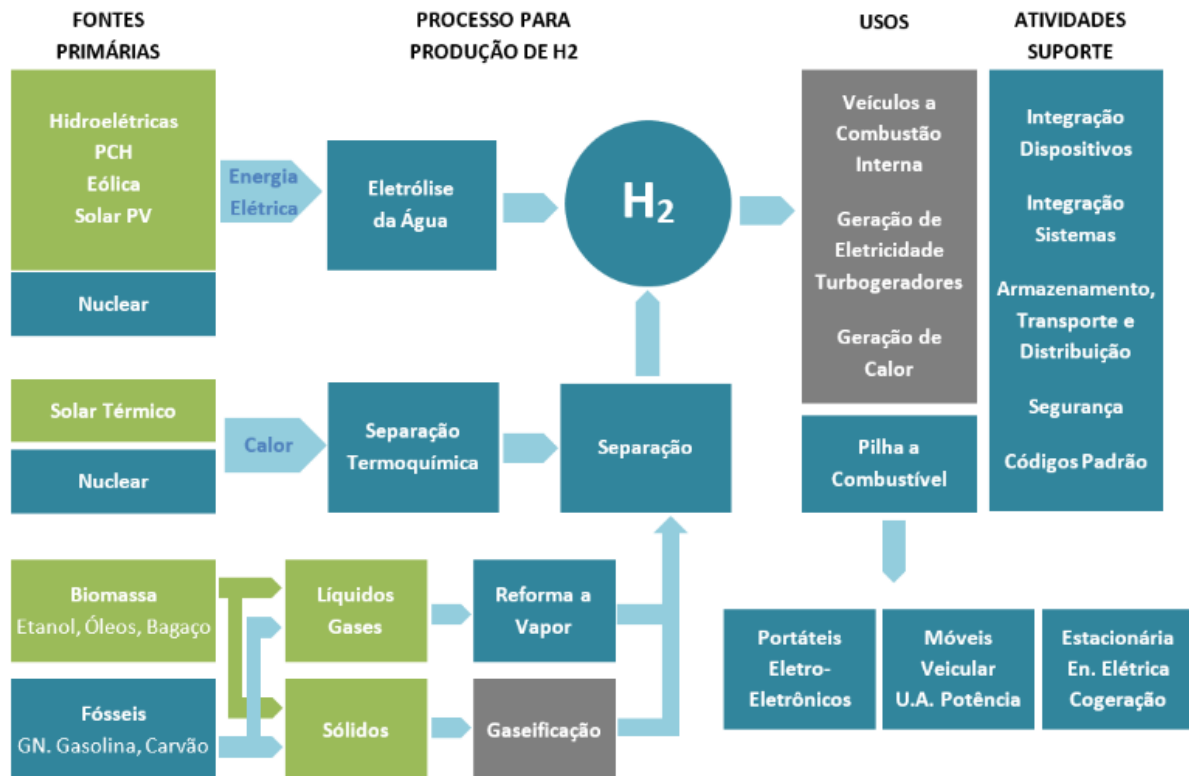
FONTES PRIMÁRIAS

PROCESSO PARA PRODUÇÃO DE H2

USOS

ATIVIDADES SUPORTE

Hidroelétricas
PCH
Eólica
Solar PV

Nuclear

Energia Elétrica

Eletrólise da Água

$H_2$

Veículos a Combustão Interna

Geração de Eletricidade Turbogeradores

Geração de Calor

Integração Dispositivos

Integração Sistemas

Armazenamento, Transporte e Distribuição

Segurança

Códigos Padrão

Solar Térmico

Nuclear

Calor

Separação Termoquímica

Separação

Pilha a Combustível

Biomassa
Etanol, Óleos, Bagaço

Fósseis
GN. Gasolina, Carvão

Líquidos Gases

Sólidos

Reforma a Vapor

Gaseificação

Portáteis Eletro-Eletrônicos

Móveis Veicular U.A. Potência

Estacionária En. Elétrica Cogeração